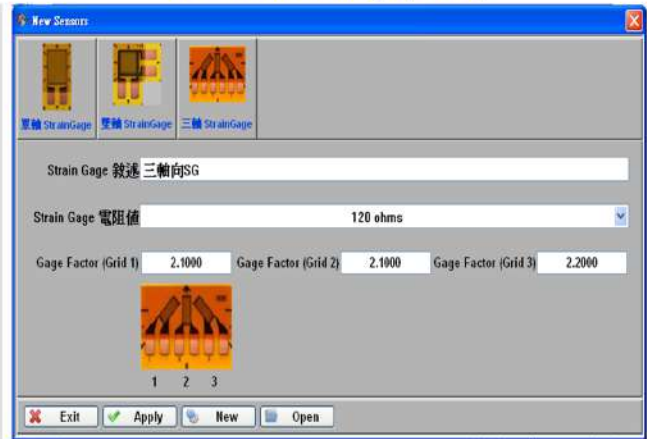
New Sensors

單軸 StrainGage
雙軸 StrainGage
三軸 StrainGage

Strain Gage 敘述 三軸向SG

Strain Gage 電阻值 120 ohms

Gage Factor (Grid 1) 2.1000 Gage Factor (Grid 2) 2.1000 Gage Factor (Grid 3) 2.2000

1 2 3

Exit Apply New Open